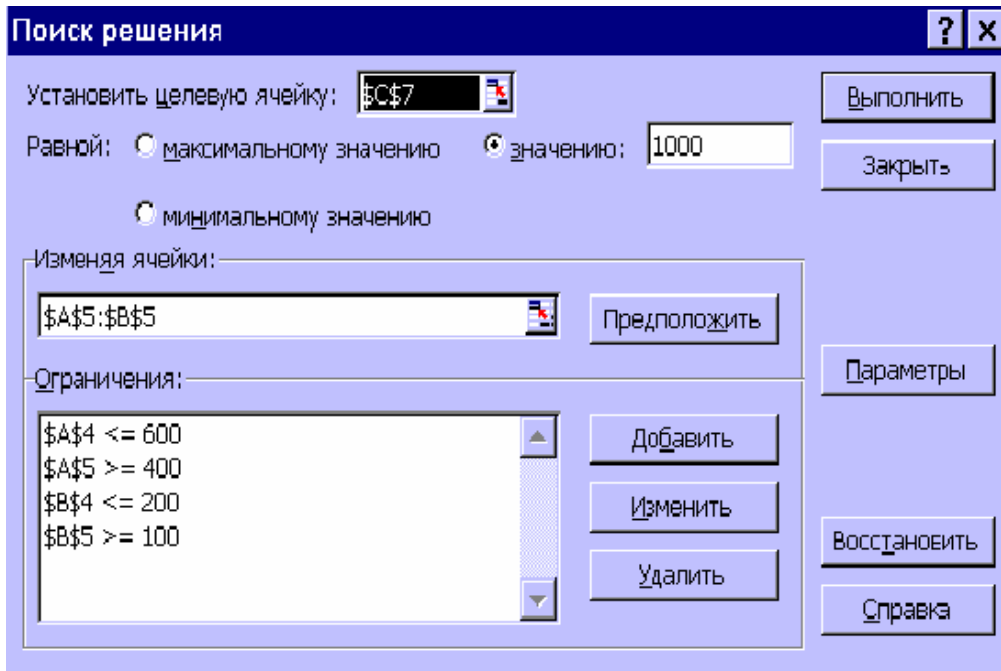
Поиск решения

? X

Установить целевую ячейку: $C$7

Равной: максимальному значению значению: 1000

минимальному значению

Изменяя ячейки:

$A$5:$B$5

Предположить

Ограничения:

$A$4 <= 600
$A$5 >= 400
$B$4 <= 200
$B$5 >= 100

Добавить

Изменить

Удалить

Выполнить

Закрыть

Параметры

Восстановить

Справка